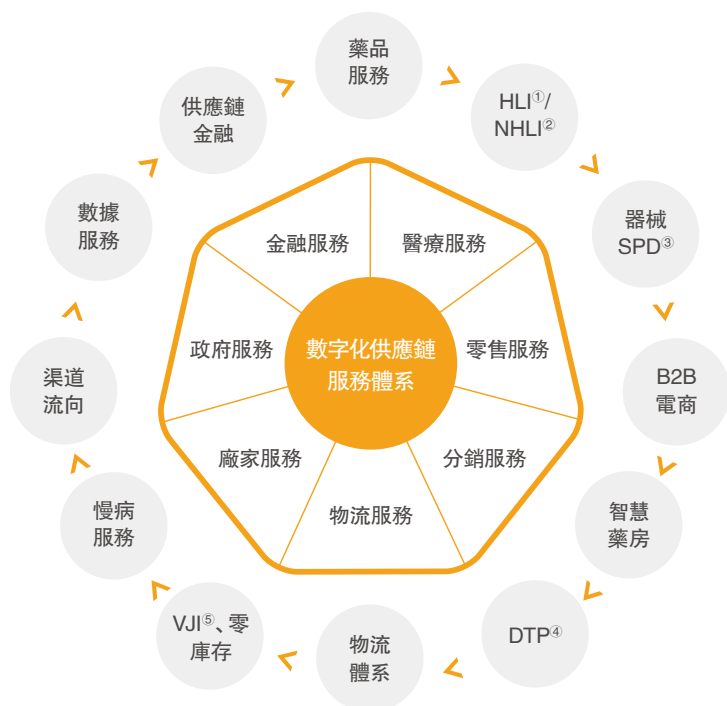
數字化供應鏈服務體系

金融服務

醫療服務

零售服務

分銷服務

物流服務

廠家服務

政府服務

藥品服務

HLI①/NHLI②

器械SPD③

B2B電商

智慧藥房

DTP④

物流體系

VJI⑤、零庫存

慢病服務

渠道流向

數據服務

供應鏈金融